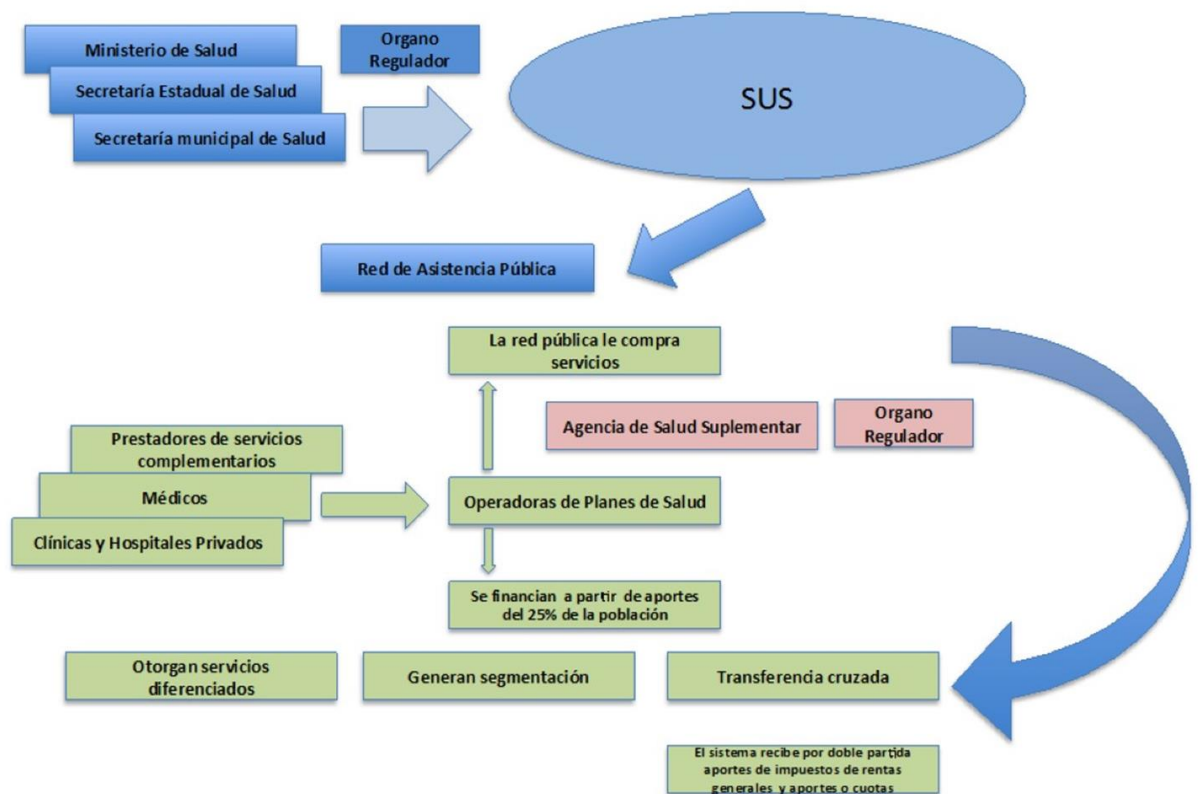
Ministerio de Salud

Secretaría Estadual de Salud

Secretaría municipal de Salud

Organo Regulador

SUS

Red de Asistencia Pública

La red pública le compra servicios

Agencia de Salud Suplementar

Organo Regulador

Prestadores de servicios complementarios

Médicos

Clínicas y Hospitales Privados

Operadoras de Planes de Salud

Se financian a partir de aportes del 25% de la población

Otorgan servicios diferenciados

Generan segmentación

Transferencia cruzada

El sistema recibe por doble partida aportes de impuestos de rentas generales y aportes o cuotas